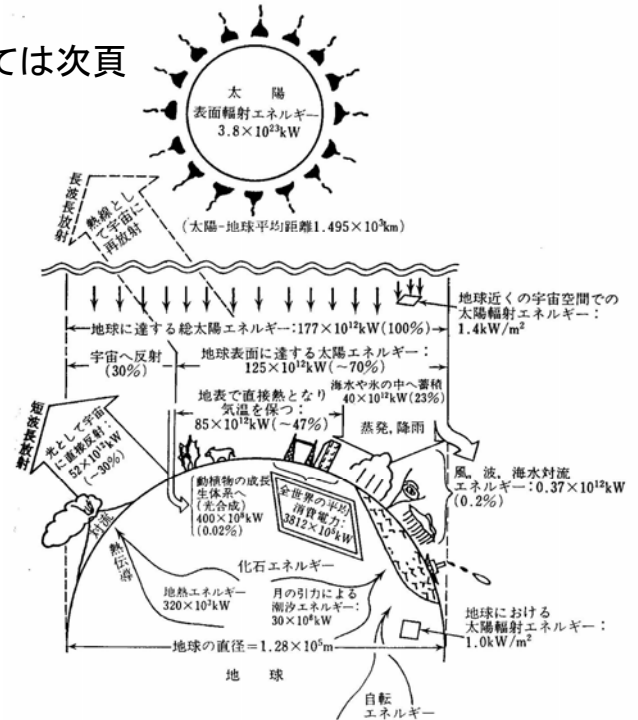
ては次頁

太陽
表面輻射エネルギー
$3.8\times10^{23}$kW

長波長放射

熱線として宇宙に再放射

(太陽-地球平均距離$1.495\times10^{8}$km)

地球近くの宇宙空間での太陽輻射エネルギー：1.4kW/m$^2$

地球に達する総太陽エネルギー：$177\times10^{12}$kW(100%)

宇宙へ反射(30%)

地球表面に達する太陽エネルギー：$125\times10^{12}$kW(~70%)

地表で直接熱となり気温を保つ：$85\times10^{12}$kW(~47%)

海水や氷の中へ蓄積$40\times10^{12}$kW(23%)

蒸発，降雨

短波長放射

光として宇宙に直接反射$52\times10^{12}$kW(~30%)

動植物の成長生体系へ(光合成)$400\times10^{9}$kW(0.02%)

全世界の平均消費電力：$3812\times10^{6}$kW

風，波，海水対流エネルギー：$0.37\times10^{12}$kW(0.2%)

対流

熱伝導

化石エネルギー

地熱エネルギー$320\times10^{8}$kW

月の引力による潮汐エネルギー：$30\times10^{6}$kW

地球における太陽輻射エネルギー：1.0kW/m$^2$

地球の直径＝$1.28\times10^{5}$m

地球

自転エネルギー